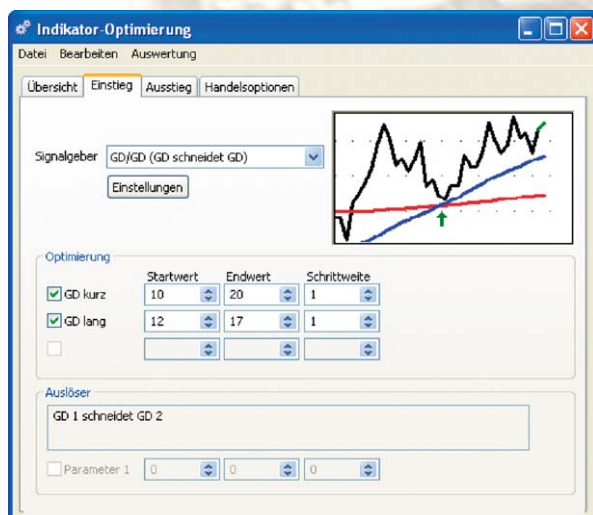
Indikator-Optimierung

Datei Bearbeiten Auswertung

Übersicht Einstieg Ausstieg Handelsoptionen

Signalgeber GD/GD (GD schneidet GD)

Einstellungen

Optimierung

| | Startwert | Endwert | Schrittweite |
|---|---|---|---|
| GD kurz | 10 | 20 | 1 |
| GD lang | 12 | 17 | 1 |
| | | | |

Auslöser

GD 1 schneidet GD 2

Parameter 1 0 0 0